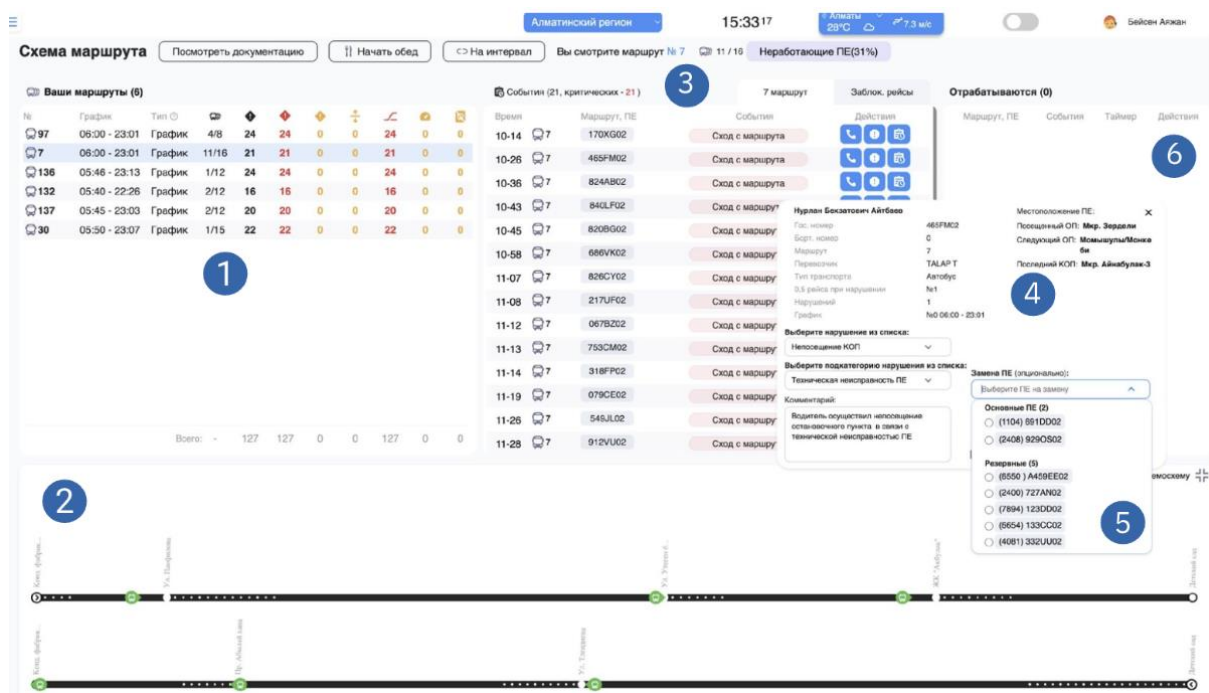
Алматинский регион 15:33 17 Алматы 28°C 7.3 м/с Бейсен Аржан

Схема маршрута Посмотреть документацию Начать обед На интервал Вы смотрите маршрут № 7 11 / 16 Неработающие ПЕ(31%)

Ваши маршруты (6)

| № | График | Тип | | | | | | | | |
|---|---|---|---|---|---|---|---|---|---|---|
| 97 | 06:00 - 23:01 | График | 4/8 | 24 | 24 | 0 | 0 | 24 | 0 | 0 |
| 7 | 06:00 - 23:01 | График | 11/16 | 21 | 21 | 0 | 0 | 21 | 0 | 0 |
| 136 | 05:46 - 23:13 | График | 1/12 | 24 | 24 | 0 | 0 | 24 | 0 | 0 |
| 132 | 05:40 - 22:26 | График | 2/12 | 16 | 16 | 0 | 0 | 16 | 0 | 0 |
| 137 | 05:45 - 23:03 | График | 2/12 | 20 | 20 | 0 | 0 | 20 | 0 | 0 |
| 30 | 05:50 - 23:07 | График | 1/15 | 22 | 22 | 0 | 0 | 22 | 0 | 0 |

Всего: - 127 127 0 0 127 0 0

1

События (21, критических - 21)

3

7 маршрут Заблок. рейсы

Отрабатываются (0)

Маршрут, ПЕ События Таймер Действия

6

| Время | Маршрут, ПЕ | | События | Действия |
|---|---|---|---|---|
| 10-14 | 7 | 170XG02 | Сход с маршрута | |
| 10-26 | 7 | 465FM02 | Сход с маршрута | |
| 10-36 | 7 | 824AB02 | Сход с маршрута | |
| 10-43 | 7 | 840LF02 | Сход с маршру | |
| 10-45 | 7 | 820BG02 | Сход с маршру | |
| 10-58 | 7 | 686VK02 | Сход с маршру | |
| 11-07 | 7 | 826CY02 | Сход с маршру | |
| 11-08 | 7 | 217UF02 | Сход с маршру | |
| 11-12 | 7 | 067BZ02 | Сход с маршру | |
| 11-13 | 7 | 753CM02 | Сход с маршру | |
| 11-14 | 7 | 318FP02 | Сход с маршру | |
| 11-19 | 7 | 079CE02 | Сход с маршру | |
| 11-26 | 7 | 545JL02 | Сход с маршру | |
| 11-28 | 7 | 912VU02 | Сход с маршру | |

Нурлан Бекзатович Айтбаев
Гос. номер 465FM02
Борт. номер 0
Маршрут 7
Перевозчик TALAP T
Тип транспорта Автобус
0,5 рейса при нарушении №1
Нарушений 1
График №0 06:00 - 23:01

Местоположение ПЕ:
Посещенный ОП: Мкр. Зердели
Следующий ОП: Момышулы/Монкеби
Последний КОП: Мкр. Айнабулак-3

4

Выберите нарушение из списка:
Непосещение КОП
Выберите подкатегорию нарушения из списка:
Техническая неисправность ПЕ
Комментарий:
Водитель осуществил непосещение остановочного пункта в связи с технической неисправностью ПЕ

Замена ПЕ (опционально):
Выберите ПЕ на замену
Основные ПЕ (2)
(1104) 891DD02
(2408) 929OS02
Резервные (5)
(6550 ) A459EE02
(2400) 727AN02
(7894) 123DD02
(6654) 133CC02
(4081) 332UU02

5

2

емосхему